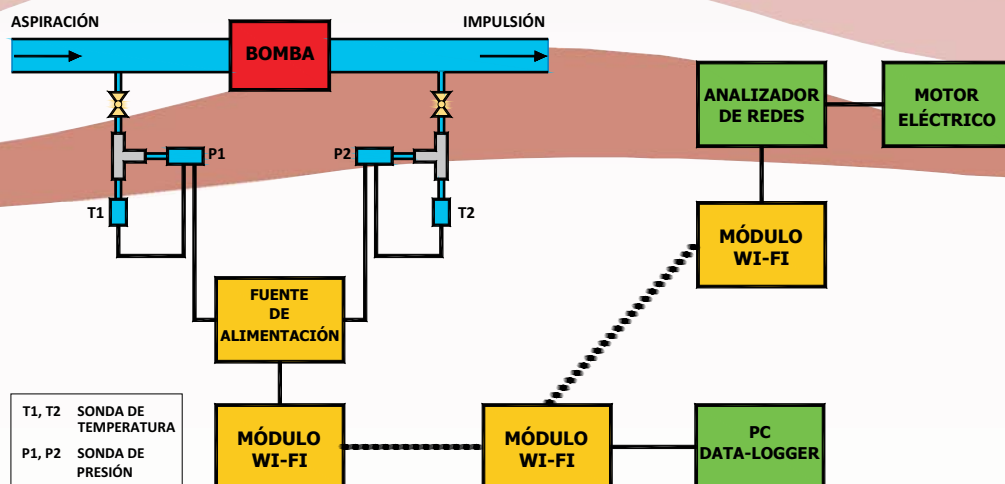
ASPIRACIÓN

BOMBA

IMPULSIÓN

ANALIZADOR DE REDES

MOTOR ELÉCTRICO

P1

P2

T1

T2

MÓDULO WI-FI

FUENTE DE ALIMENTACIÓN

T1, T2 SONDA DE TEMPERATURA

P1, P2 SONDA DE PRESIÓN

MÓDULO WI-FI

MÓDULO WI-FI

PC DATA-LOGGER